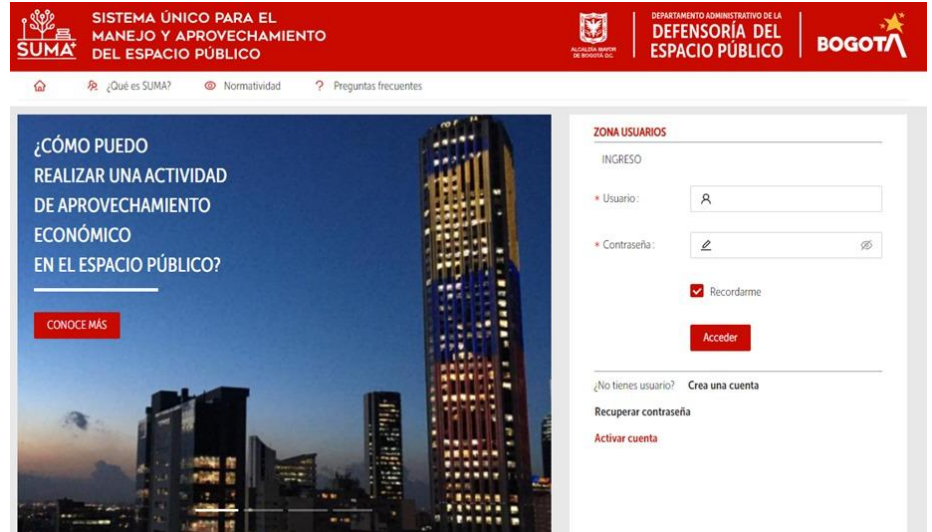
SUMA+

SISTEMA ÚNICO PARA EL MANEJO Y APROVECHAMIENTO DEL ESPACIO PÚBLICO

ALCALDÍA MAYOR DE BOGOTÁ D.C.

DEPARTAMENTO ADMINISTRATIVO DE LA DEFENSORÍA DEL ESPACIO PÚBLICO

BOGOTÁ

¿Qué es SUMA? Normatividad Preguntas frecuentes

¿CÓMO PUEDO REALIZAR UNA ACTIVIDAD DE APROVECHAMIENTO ECONÓMICO EN EL ESPACIO PÚBLICO?

CONOCE MÁS

ZONA USUARIOS

INGRESO

* Usuario :

* Contraseña :

Recordarme

Acceder

¿No tienes usuario? Crea una cuenta

Recuperar contraseña

Activar cuenta